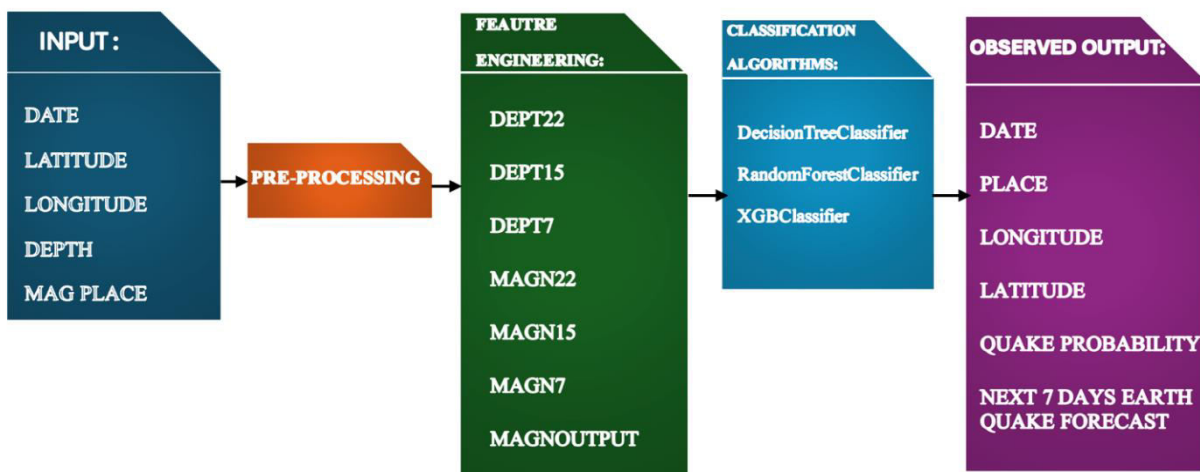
INPUT :

DATE
LATITUDE
LONGITUDE
DEPTH
MAG PLACE

PRE-PROCESSING

FEAUTRE ENGINEERING:

DEPT22
DEPT15
DEPT7
MAGN22
MAGN15
MAGN7
MAGNOUTPUT

CLASSIFICATION ALGORITHMS:

DecisionTreeClassifier
RandomForestClassifier
XGBClassifier

OBSERVED OUTPUT:

DATE
PLACE
LONGITUDE
LATITUDE
QUAKE PROBABILITY
NEXT 7 DAYS EARTH QUAKE FORECAST